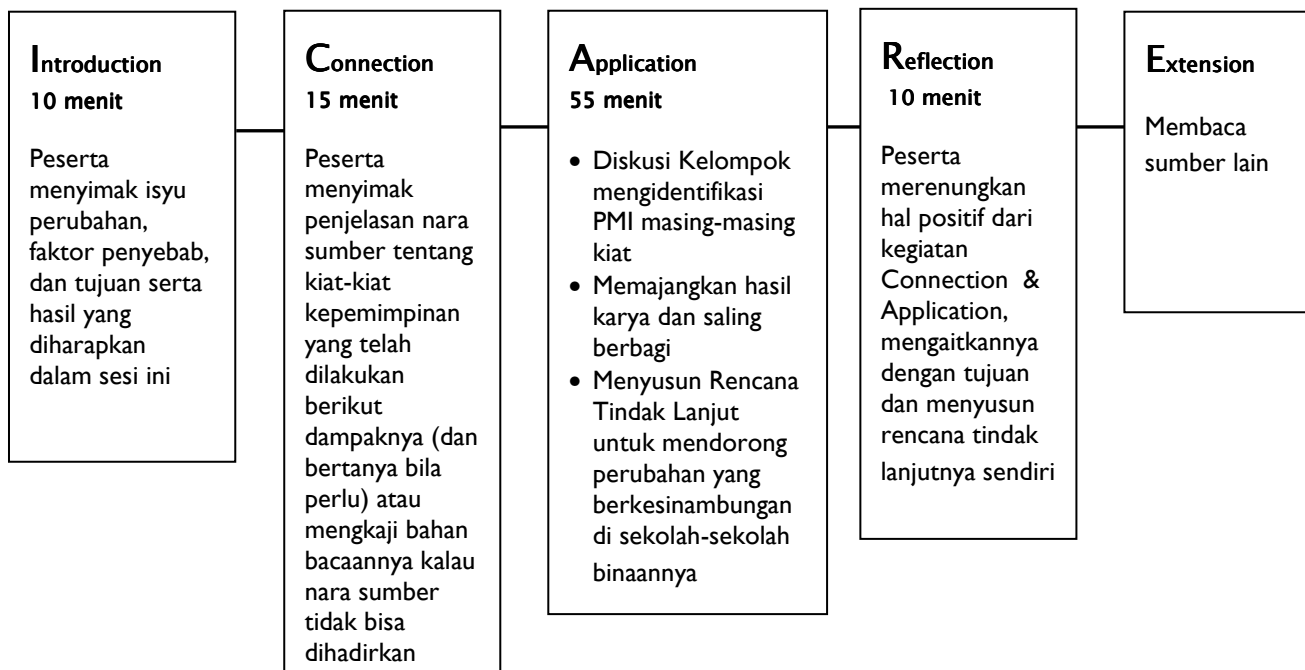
Introduction
10 menit

Peserta menyimak isyu perubahan, faktor penyebab, dan tujuan serta hasil yang diharapkan dalam sesi ini

Connection
15 menit

Peserta menyimak penjelasan nara sumber tentang kiat-kiat kepemimpinan yang telah dilakukan berikut dampaknya (dan bertanya bila perlu) atau mengkaji bahan bacaannya kalau nara sumber tidak bisa dihadirkan

Application
55 menit

- Diskusi Kelompok mengidentifikasi PMI masing-masing kiat
- Memajangkan hasil karya dan saling berbagi
- Menyusun Rencana Tindak Lanjut untuk mendorong perubahan yang berkesinambungan di sekolah-sekolah binaannya

Reflection
10 menit

Peserta merenungkan hal positif dari kegiatan Connection & Application, mengaitkannya dengan tujuan dan menyusun rencana tindak lanjutnya sendiri

Extension

Membaca sumber lain